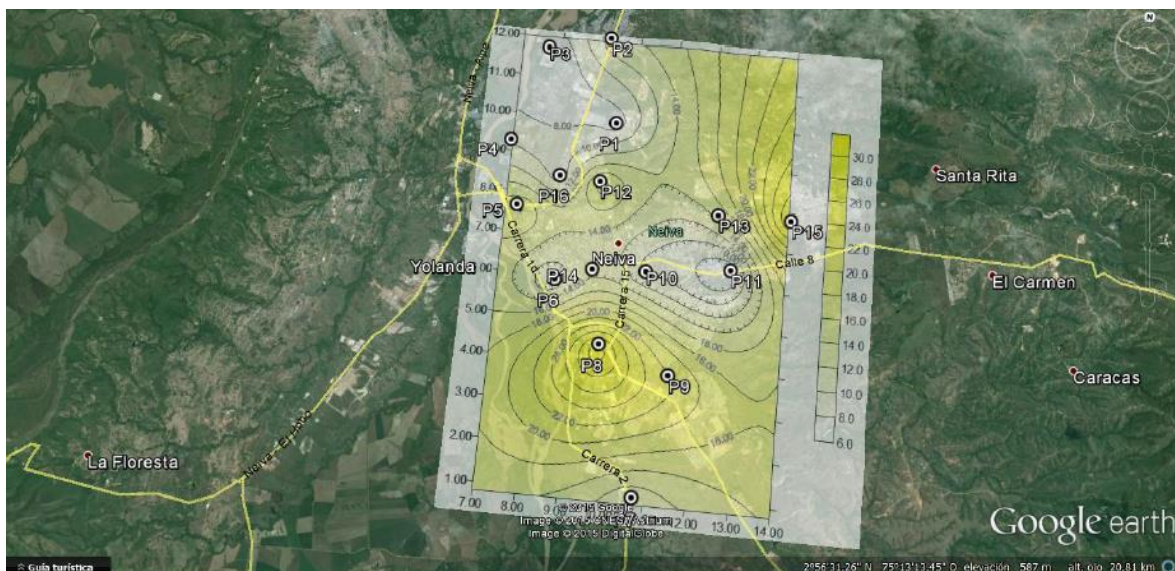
12.00
11.00
10.00
9.00
8.00
7.00
6.00
5.00
4.00
3.00
2.00
1.00
7.00
8.00
9.00
12.00
13.00
14.00

P3
P2
P1
P4
P16
P12
P5
P13
P15
P14
P10
P11
P6
P8
P9

Neiva - Aipe
Carrera 1d
Neiva
Carrera 15
Calle 8
Carrera 2
Neiva - Fortalecillas

8.00
14.00
16.00
18.00
20.00
22.00

30.0
28.0
26.0
24.0
22.0
20.0
18.0
16.0
14.0
12.0
10.0
8.0
6.0

Santa Rita
Yolanda
El Carmen
Caracas
La Floresta

© 2015 Google
Image © 2015 CNES / Astrium
Image © 2015 DigitalGlobe

Google earth

Guía turística

2°56'31.26" N 75°12'13.45" O elevación 587 m alt. ojo 20.81 km